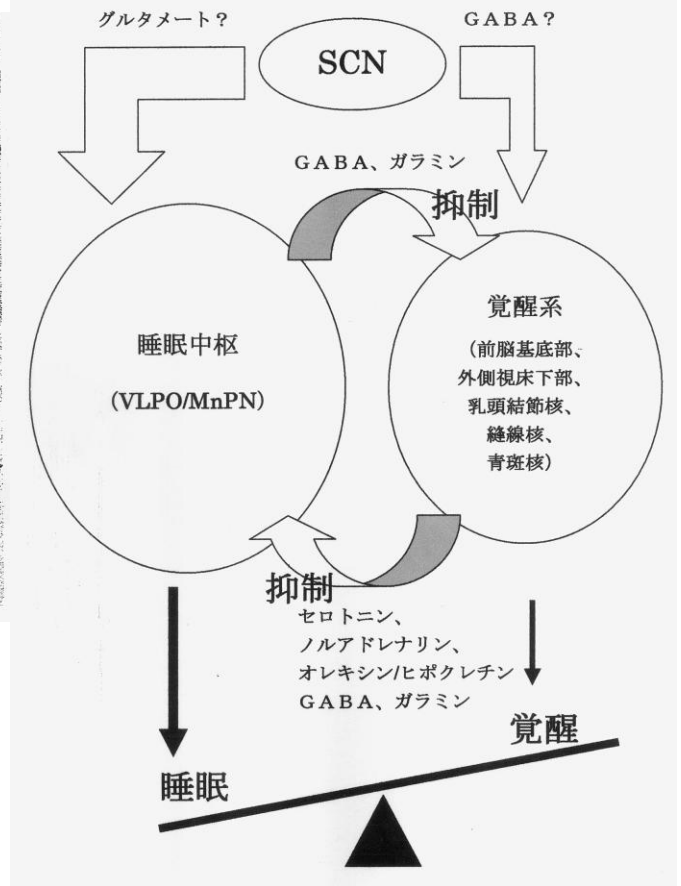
グルタメート?

GABA?

SCN

GABA、ガラミン

抑制

睡眠中枢

(VLPO/MnPN)

覚醒系

(前脳基底部、
外側視床下部、
乳頭結節核、
縫線核、
青斑核)

抑制

セロトニン、
ノルアドレナリン、
オレキシン/ヒポクレチン
GABA、ガラミン

覚醒

睡眠